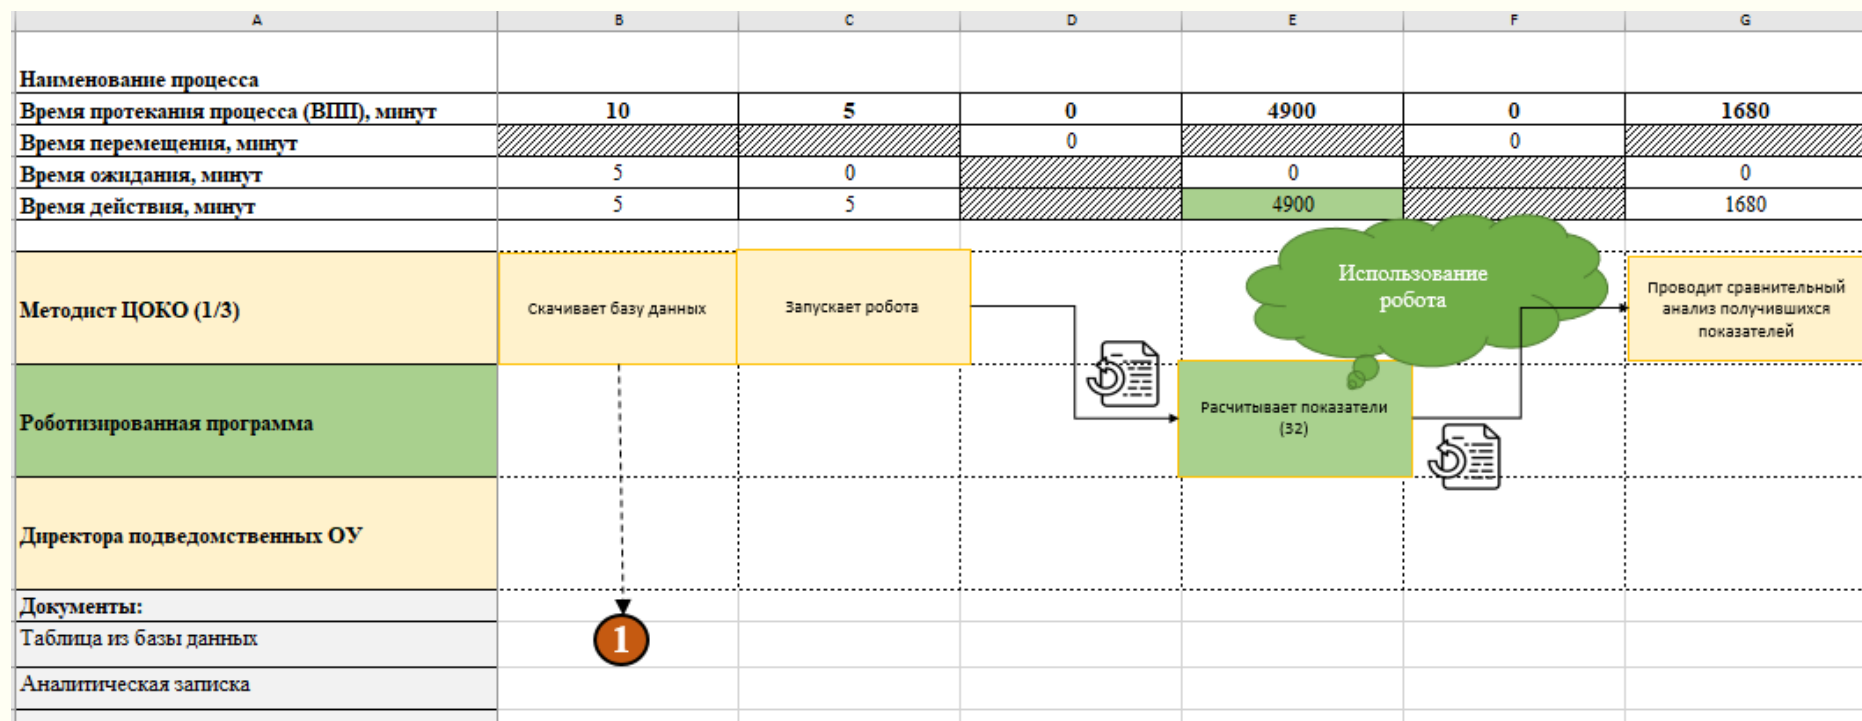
| A | B | C | D | E | F | G |
|---|---|---|---|---|---|---|
| Наименование процесса | | | | | | |
| Время протекания процесса (ВПП), минут | 10 | 5 | 0 | 4900 | 0 | 1680 |
| Время перемещения, минут | | | 0 | | 0 | |
| Время ожидания, минут | 5 | 0 | | 0 | | 0 |
| Время действия, минут | 5 | 5 | | 4900 | | 1680 |
| Методист ЦОКО (1/3) | Скачивает базу данных | Запускает робота | | | | Проводит сравнительный анализ получившихся показателей |
| Роботизированная программа | | | | Расчитывает показатели (32) | | |
| Директора подведомственных ОУ | | | | | | |
| Документы: | | | | | | |
| Таблица из базы данных | 1 | | | | | |
| Аналитическая записка | | | | | | |

Использование робота